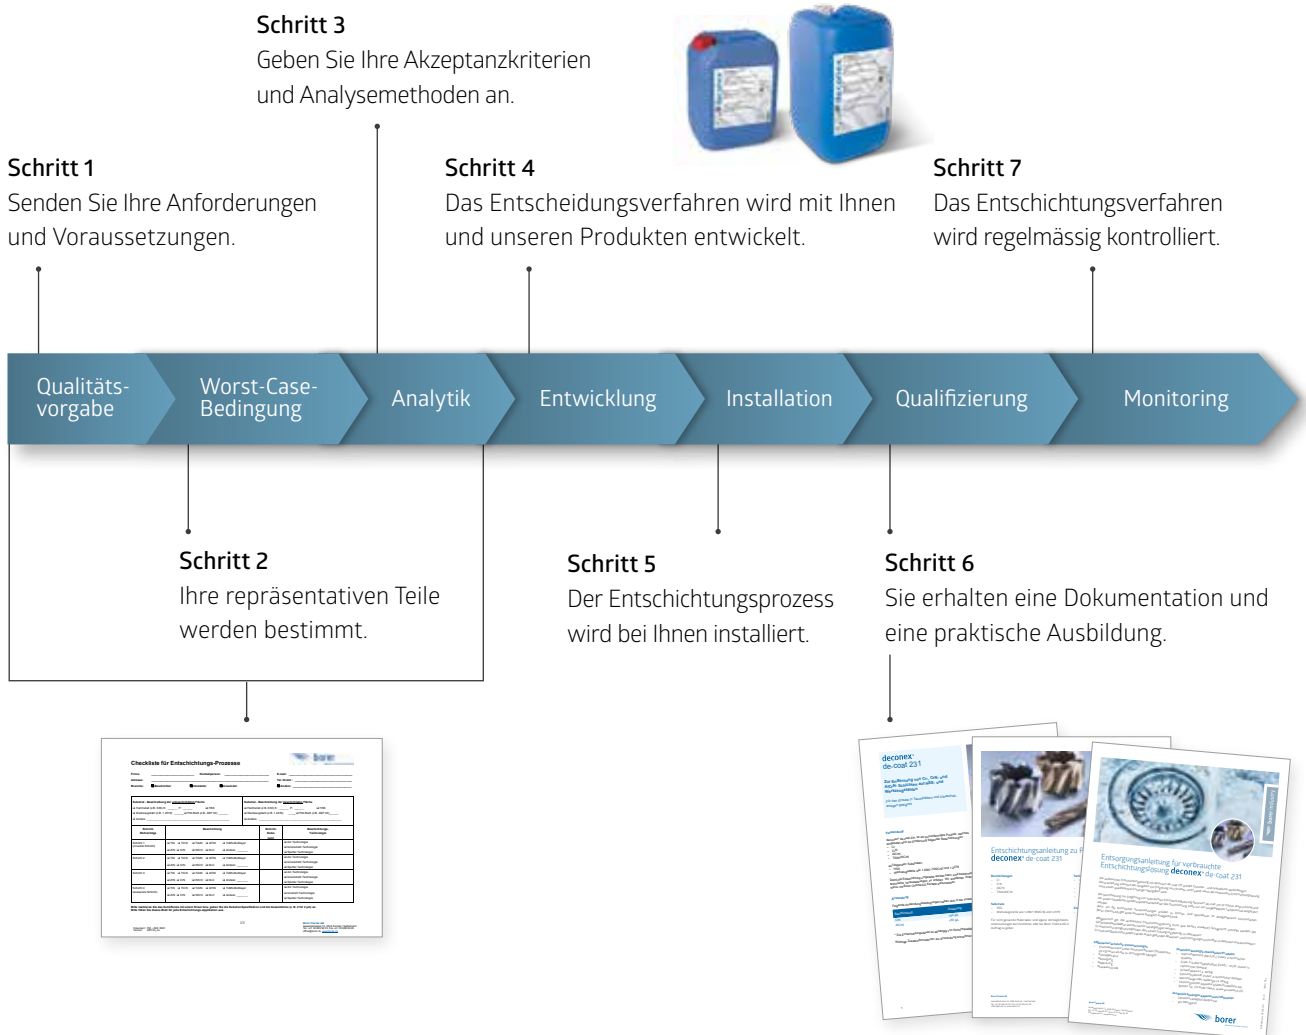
Schritt 3
Geben Sie Ihre Akzeptanzkriterien und Analysemethoden an.

Schritt 1
Senden Sie Ihre Anforderungen und Voraussetzungen.

Schritt 4
Das Entscheidungsverfahren wird mit Ihnen und unseren Produkten entwickelt.

Schritt 7
Das Entschichtungsverfahren wird regelmässig kontrolliert.

Qualitätsvorgabe

Worst-Case-Bedingung

Analytik

Entwicklung

Installation

Qualifizierung

Monitoring

Schritt 2
Ihre repräsentativen Teile werden bestimmt.

Schritt 5
Der Entschichtungsprozess wird bei Ihnen installiert.

Schritt 6
Sie erhalten eine Dokumentation und eine praktische Ausbildung.

Checkliste für Entschichtungs-Prozesse

borer

deconex® de-coat 231

Entschichtungsanleitung zu deconex® de-coat 231

Entsorgungsanleitung für verbrauchte Entschichtungslösung deconex® de-coat 231

borer